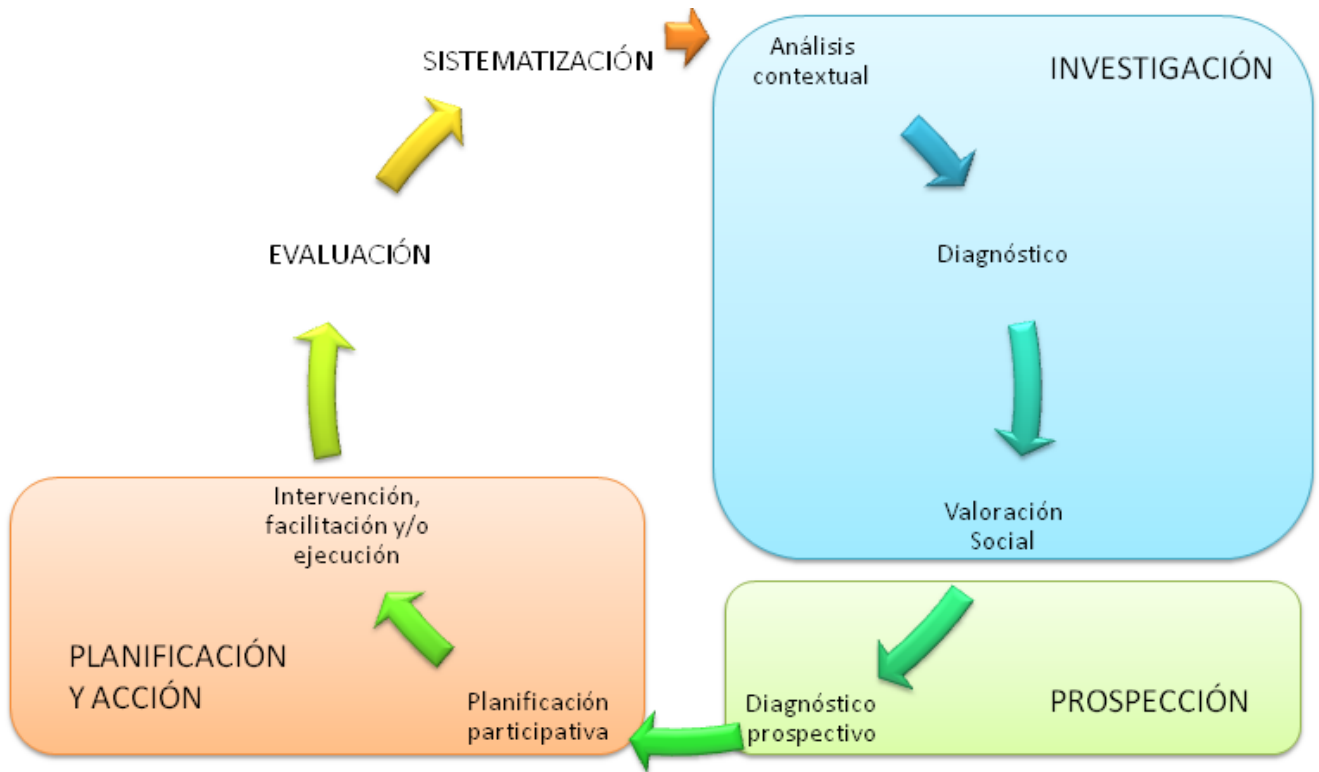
SISTEMATIZACIÓN

Análisis contextual

INVESTIGACIÓN

Diagnóstico

EVALUACIÓN

Valoración Social

Intervención, facilitación y/o ejecución

PLANIFICACIÓN Y ACCIÓN

Planificación participativa

Diagnóstico prospectivo

PROSPECCIÓN